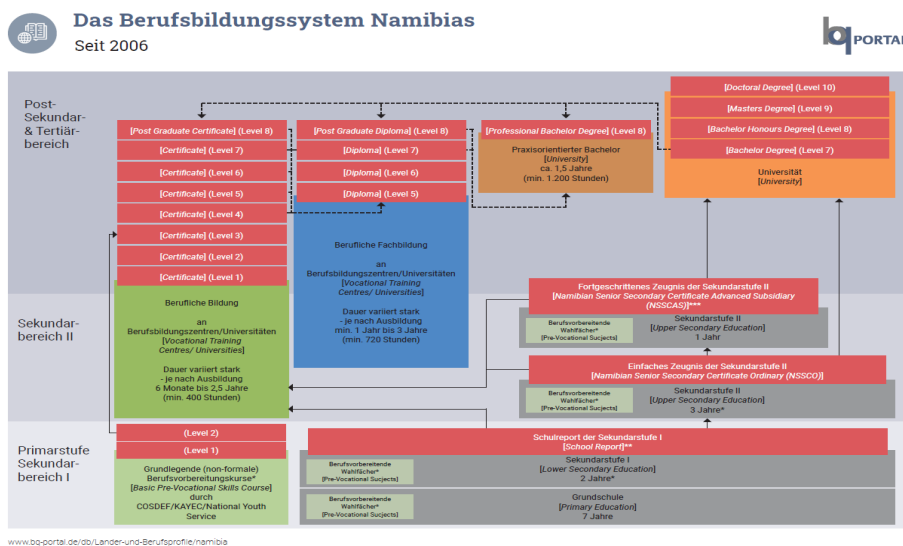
Das Berufsbildungssystem Namibias
Seit 2006

bq PORTAL

Post-Sekundar- & Tertiärbereich

[Post Graduate Certificate] (Level 8)
[Certificate] (Level 7)
[Certificate] (Level 6)
[Certificate] (Level 5)
[Certificate] (Level 4)
[Certificate] (Level 3)
[Certificate] (Level 2)
[Certificate] (Level 1)

[Post Graduate Diploma] (Level 8)
[Diploma] (Level 7)
[Diploma] (Level 6)
[Diploma] (Level 5)

[Professional Bachelor Degree] (Level 8)
Praxisorientierter Bachelor
[University]
ca. 1,5 Jahre
(min. 1.200 Stunden)

[Doctoral Degree] (Level 10)
[Masters Degree] (Level 9)
[Bachelor Honours Degree] (Level 8)
[Bachelor Degree] (Level 7)
Universität
[University]

Berufliche Fachbildung
an
Berufsbildungszentren/Universitäten
[Vocational Training Centres/ Universities]
Dauer variiert stark
- je nach Ausbildung
min. 1 Jahr bis 3 Jahre
(min. 720 Stunden)

Sekundarbereich II

Berufliche Bildung
an
Berufsbildungszentren/Universitäten
[Vocational Training Centres/ Universities]
Dauer variiert stark
- je nach Ausbildung
6 Monate bis 2,5 Jahre
(min. 400 Stunden)

Fortgeschrittenes Zeugnis der Sekundarstufe II
[Namibian Senior Secondary Certificate Advanced Subsidiary (NSSCAS)]***

Berufsvorbereitende Wahlfächer*
[Pre-Vocational Sucjects]
Sekundarstufe II
[Upper Secondary Education]
1 Jahr

Einfaches Zeugnis der Sekundarstufe II
[Namibian Senior Secondary Certificate Ordinary (NSSCO)]

Berufsvorbereitende Wahlfächer*
[Pre-Vocational Sucjects]
Sekundarstufe II
[Upper Secondary Education]
3 Jahre*

Primarstufe Sekundarbereich I

(Level 2)
(Level 1)
Grundlegende (non-formale) Berufsvorbereitungskurse*
[Basic Pre-Vocational Skills Course]
durch
COSDEF/KAYEC/National Youth Service

Schulreport der Sekundarstufe I
[School Report]**

Berufsvorbereitende Wahlfächer*
[Pre-Vocational Sucjects]
Sekundarstufe I
[Lower Secondary Education]
2 Jahre*

Berufsvorbereitende Wahlfächer*
[Pre-Vocational Sucjects]
Grundschule
[Primary Education]
7 Jahre

www.bq-portal.de/db/Länder-und-Berufsprofile/namibia